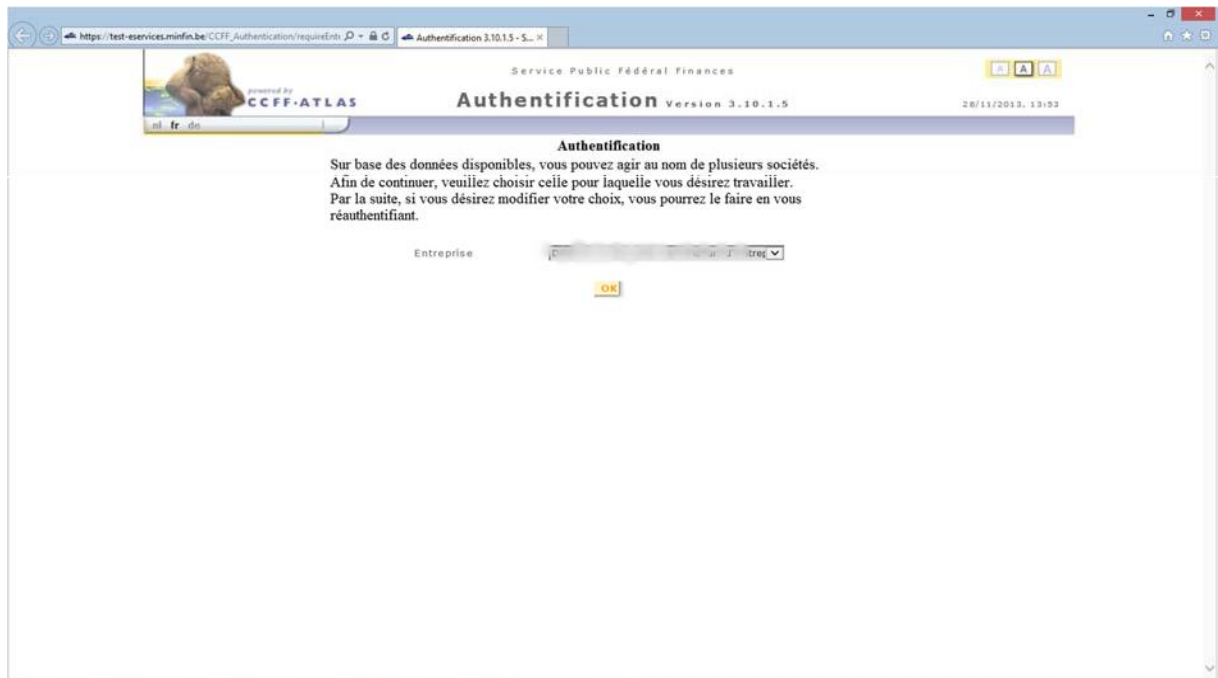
https://test-eservices.minfin.be/CCFF_Authentication/requireEnti

Authentification 3.10.1.5 - S...

powered by
CCFF·ATLAS

Service Public Fédéral Finances

Authentification Version 3.10.1.5

A A A

28/11/2013, 13:53

nl fr de

Authentification

Sur base des données disponibles, vous pouvez agir au nom de plusieurs sociétés. Afin de continuer, veuillez choisir celle pour laquelle vous désirez travailler. Par la suite, si vous désirez modifier votre choix, vous pourrez le faire en vous réauthentifiant.

Entreprise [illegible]

OK